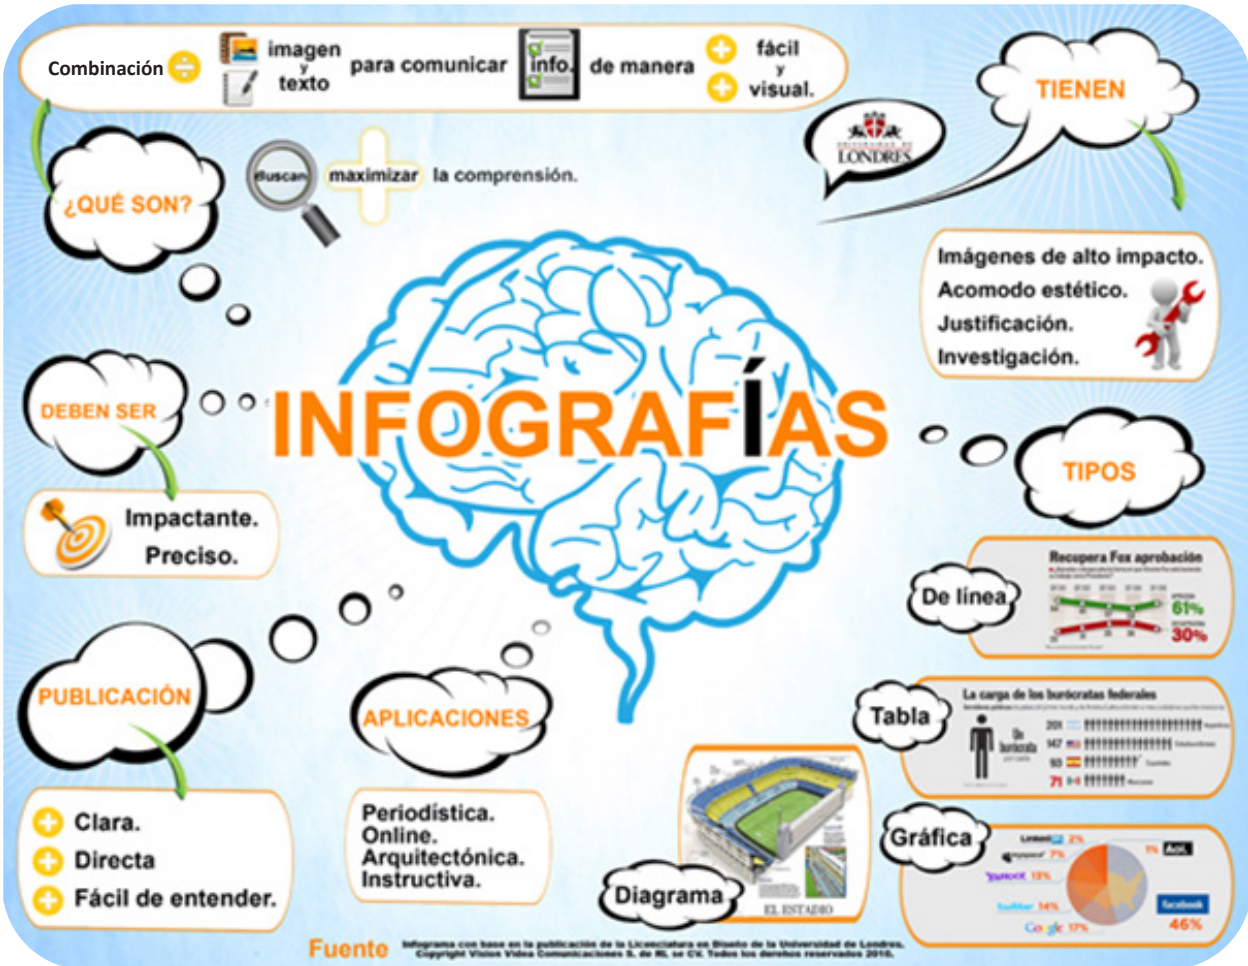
Combinación imagen y texto para comunicar info. de manera fácil y visual.

¿QUÉ SON?

Buscan maximizar la comprensión.

UNIVERSIDAD DE LONDRES

TIENEN

Imágenes de alto impacto.
Acomodo estético.
Justificación.
Investigación.

INFOGRAFÍAS

DEBEN SER

Impactante.
Preciso.

TIPOS

De línea

Recupera Fox aprobación

61%

30%

Tabla

La carga de los burócratas federales

Un burócrata

201

147

93

71

Gráfica

LinkedIn 2%

myspace 7%

YAHOO! 13%

twitter 14%

Google 17%

1% AOL

facebook 46%

PUBLICACIÓN

Clara.
Directa
Fácil de entender.

APLICACIONES

Periodística.
Online.
Arquitectónica.
Instructiva.

Diagrama

EL ESTADIO

Fuente Infograma con base en la publicación de la Licenciatura en Diseño de la Universidad de Londres. Copyright Vision Video Comunicaciones S. de RL se CV. Todos los derechos reservados 2010.